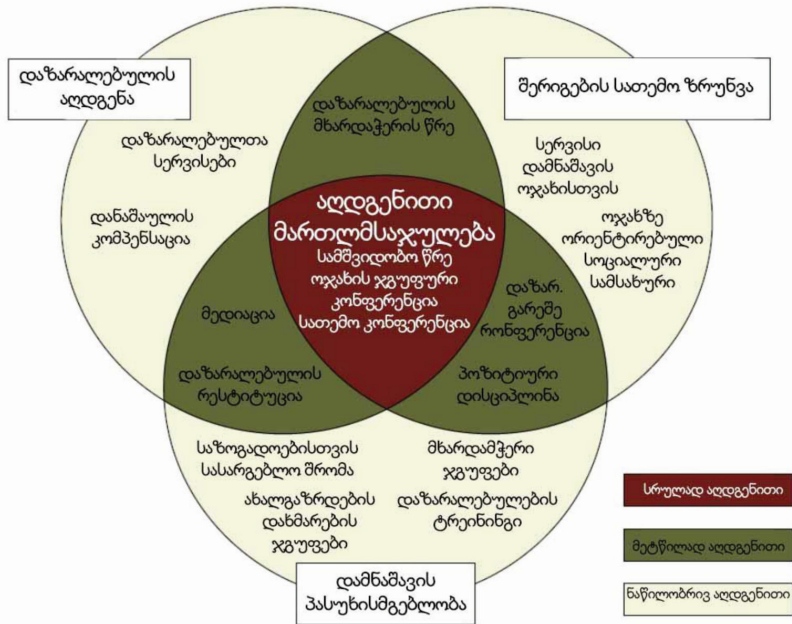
დაზარალებულის აღდგენა

შერიგების სათემო ზრუნვა

დაზარალებულის მხარდამჭერის წრე

დაზარალებულთა სერვისები

სერვისი დამნაშავის ოჯახისთვის

დანაშაულის კომპენსაცია

აღდგენითი მართლმსაჯულება
სამშვიდობო წრე
ოჯახის ჯგუფური კონფერენცია
სათემო კონფერენცია

ოჯახზე ორიენტირებული სოციალური სამსახური

მედიაცია

დაზარ. გარეშე კონფერენცია

დაზარალებულის რესტიტუცია

პოზიტიური დისციპლინა

საზოგადოებისთვის სასარგებლო შრომა

მხარდამჭერი ჯგუფები

ახალგაზრდების დახმარების ჯგუფები

დაზარალებულების ტრეინინგი

დამნაშავის პასუხისმგებლობა

სრულად აღდგენითი

მეტწილად აღდგენითი

ნაწილობრივ აღდგენითი